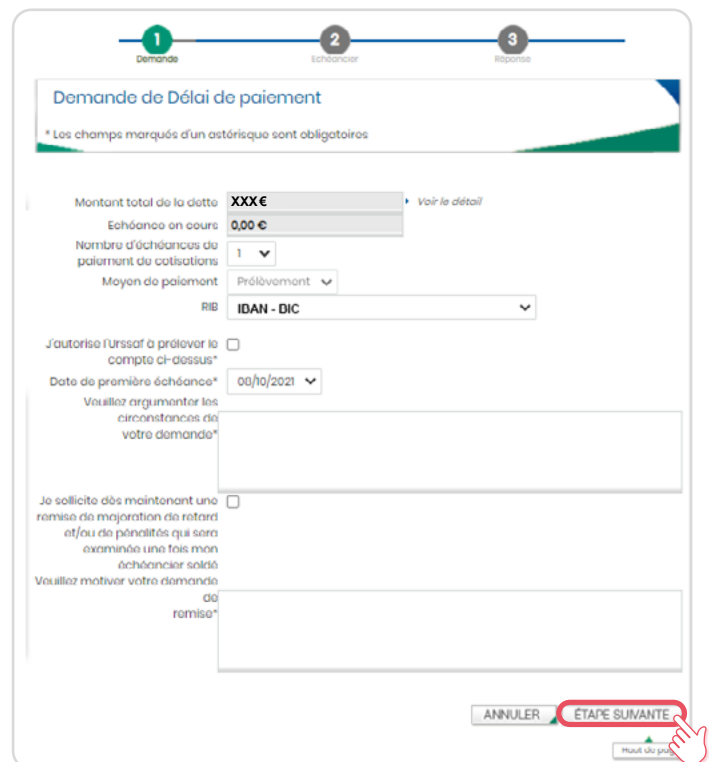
1
Demande
2
Echéancier
3
Réponse

Demande de Délai de paiement

* Les champs marqués d'un astérisque sont obligatoires

Montant total de la dette XXX €
Voir le détail

Echéance en cours 0,00 €

Nombre d'échéances de paiement de cotisations 1

Moyen de paiement Prélèvement

RIB IBAN - BIC

J'autorise l'Urssaf à prélever le compte ci-dessus*

Date de première échéance* 08/10/2021

Veuillez argumenter les circonstances de votre demande*

Je sollicite dès maintenant une remise de majoration de retard et/ou de pénalités qui sera examinée une fois mon échéancier soldé

Veuillez motiver votre demande de remise*

ANNULER
ÉTAPE SUIVANTE

Haut de pa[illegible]